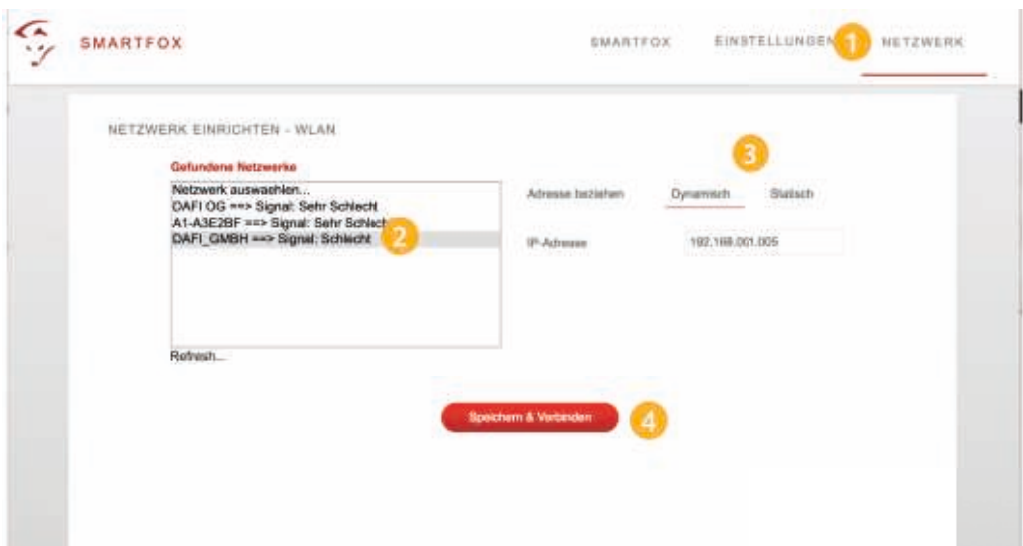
SMARTFOX

SMARTFOX EINSTELLUNGEN 1 NETZWERK

NETZWERK EINRICHTEN - WLAN

Gefundene Netzwerke

Netzwerk auswaehlen...
DAFI OG ==> Signal: Sehr Schlecht
A1-A3E2BF ==> Signal: Sehr Schlecht
DAFI_GMBH ==> Signal: Schlecht

2

Refresh...

3

Adresse beziehen Dynamisch Statisch

IP-Adresse 192.168.001.005

Speichern & Verbinden 4